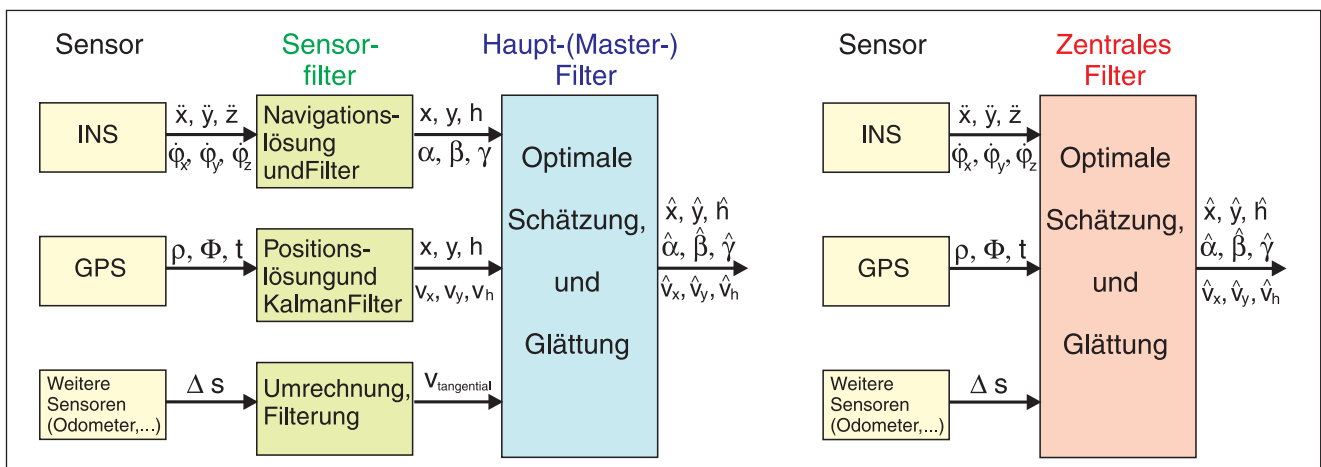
Sensor

Sensorfilter

Haupt-(Master-) Filter

INS

$\ddot{x}, \ddot{y}, \ddot{z}$

$\dot{\varphi}_x, \dot{\varphi}_y, \dot{\varphi}_z$

Navigationslösung undFilter

x, y, h

$\alpha, \beta, \gamma$

GPS

$\rho, \Phi, t$

Positionslösungund KalmanFilter

x, y, h

$v_x, v_y, v_h$

Weitere Sensoren (Odometer,...)

$\Delta$ s

Umrechnung, Filterung

$v_{tangential}$

Optimale Schätzung, und Glättung

$\hat{x}, \hat{y}, \hat{h}$

$\hat{\alpha}, \hat{\beta}, \hat{\gamma}$

$\hat{v}_x, \hat{v}_y, \hat{v}_h$

Sensor

Zentrales Filter

INS

$\ddot{x}, \ddot{y}, \ddot{z}$

$\dot{\varphi}_x, \dot{\varphi}_y, \dot{\varphi}_z$

GPS

$\rho, \Phi, t$

Weitere Sensoren (Odometer,...)

$\Delta$ s

Optimale Schätzung, und Glättung

$\hat{x}, \hat{y}, \hat{h}$

$\hat{\alpha}, \hat{\beta}, \hat{\gamma}$

$\hat{v}_x, \hat{v}_y, \hat{v}_h$